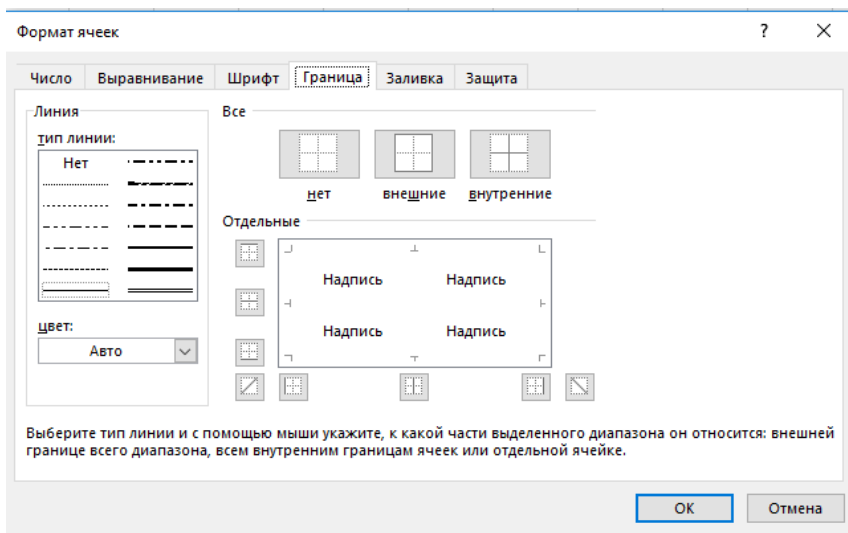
Формат ячеек

?

Число

Выравнивание

Шрифт

Граница

Заливка

Защита

Линия

тип линии:

Нет

цвет:

Авто

Все

нет

внешние

внутренние

Отдельные

Надпись

Надпись

Надпись

Надпись

Выберите тип линии и с помощью мыши укажите, к какой части выделенного диапазона он относится: внешней границе всего диапазона, всем внутренним границам ячеек или отдельной ячейке.

ОК

Отмена